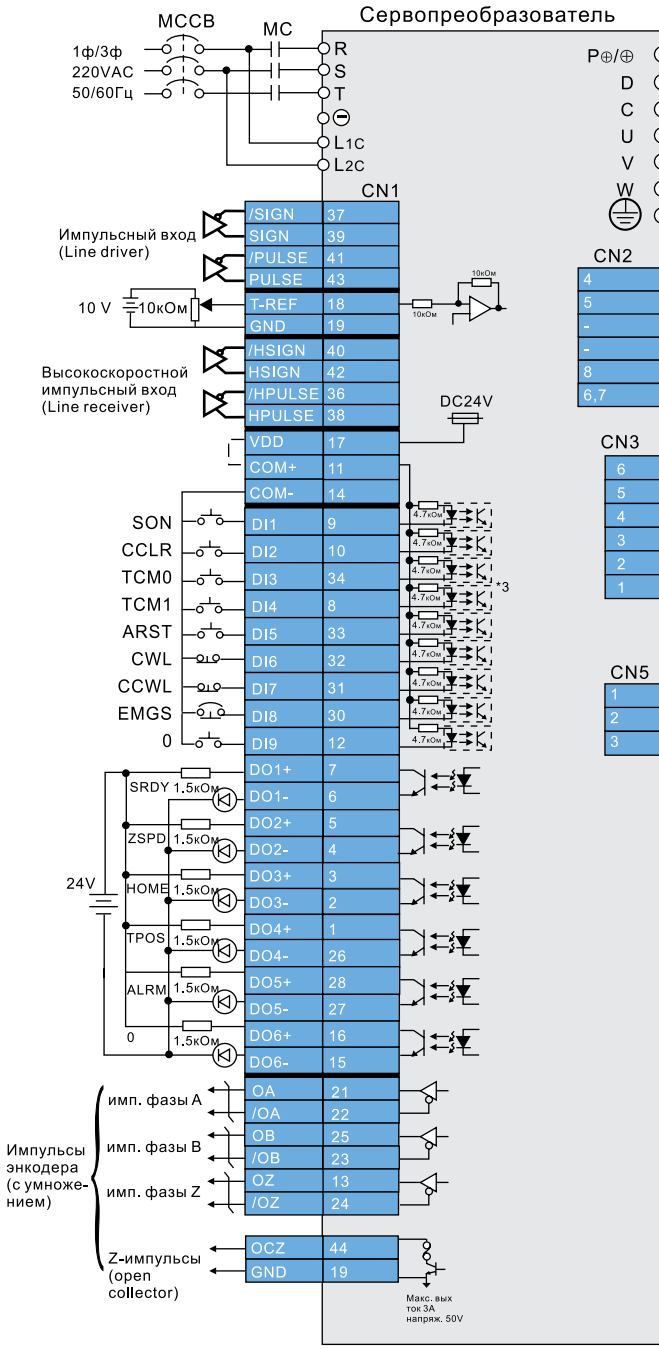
MCCB
MC
Сервопреобразователь
1ф/3ф
220VAC
50/60Гц
R
S
T
⊖
L1C
L2C
P⊕/⊕
D
C
U
V
W
CN1
Импульсный вход (Line driver)
/SIGN 37
SIGN 39
/PULSE 41
PULSE 43
10 V
10кОм
T-REF 18
GND 19
10кОм
10кОм
Высокоскоростной импульсный вход (Line receiver)
/HSIGN 40
HSIGN 42
/HPULSE 36
HPULSE 38
DC24V
VDD 17
COM+ 11
COM- 14
CN2
4
5
-
-
8
6,7
CN3
6
5
4
3
2
1
SON DI1 9
CCLR DI2 10
TCM0 DI3 34
TCM1 DI4 8
ARST DI5 33
CWL DI6 32
CCWL DI7 31
EMGS DI8 30
0 DI9 12
4.7кОм
4.7кОм
4.7кОм
4.7кОм
4.7кОм
4.7кОм
4.7кОм
4.7кОм
4.7кОм
*3
CN5
1
2
3
DO1+ 7
SRDY 1.5кОм
DO1- 6
DO2+ 5
ZSPD 1.5кОм
DO2- 4
24V
DO3+ 3
HOME 1.5кОм
DO3- 2
DO4+ 1
TPOS 1.5кОм
DO4- 26
DO5+ 28
ALRM 1.5кОм
DO5- 27
DO6+ 16
0
1.5кОм
DO6- 15
Импульсы энкодера (с умножением)
имп. фазы A
OA 21
/OA 22
имп. фазы B
OB 25
/OB 23
имп. фазы Z
OZ 13
/OZ 24
Z-импульсы (open collector)
OCZ 44
GND 19
Макс. вых ток 3A напряж. 50V